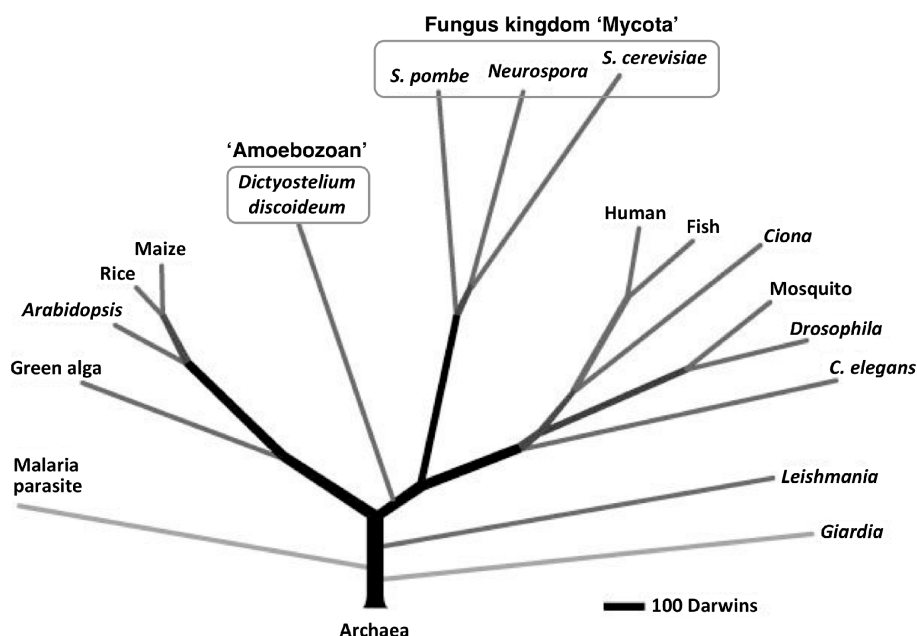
Fungus kingdom 'Mycota'

S. pombe

Neurospora

S. cerevisiae

'Amoebozoan'

Dictyostelium discoideum

Maize

Rice

Arabidopsis

Green alga

Malaria parasite

Human

Fish

Ciona

Mosquito

Drosophila

C. elegans

Leishmania

Giardia

100 Darwins

Archaea